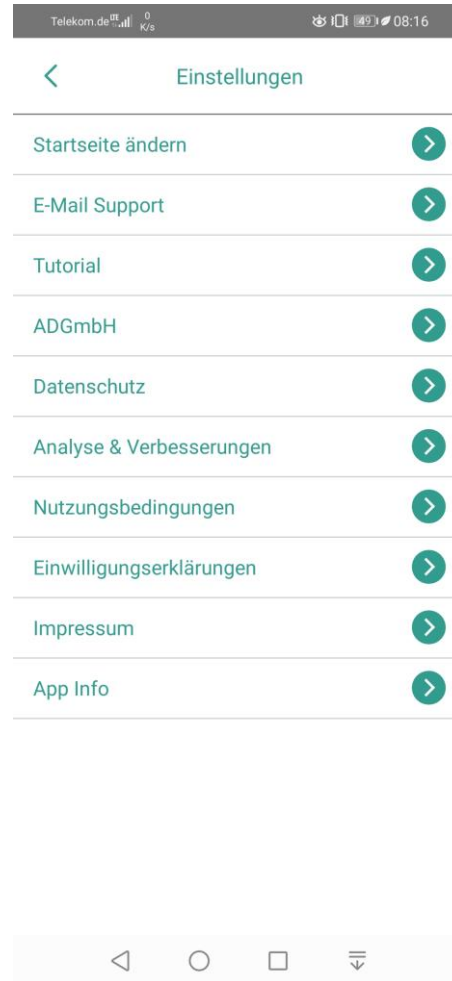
Telekom.de 0 K/s 49 08:16

Einstellungen

Startseite ändern

E-Mail Support

Tutorial

ADGmbH

Datenschutz

Analyse & Verbesserungen

Nutzungsbedingungen

Einwilligungserklärungen

Impressum

App Info